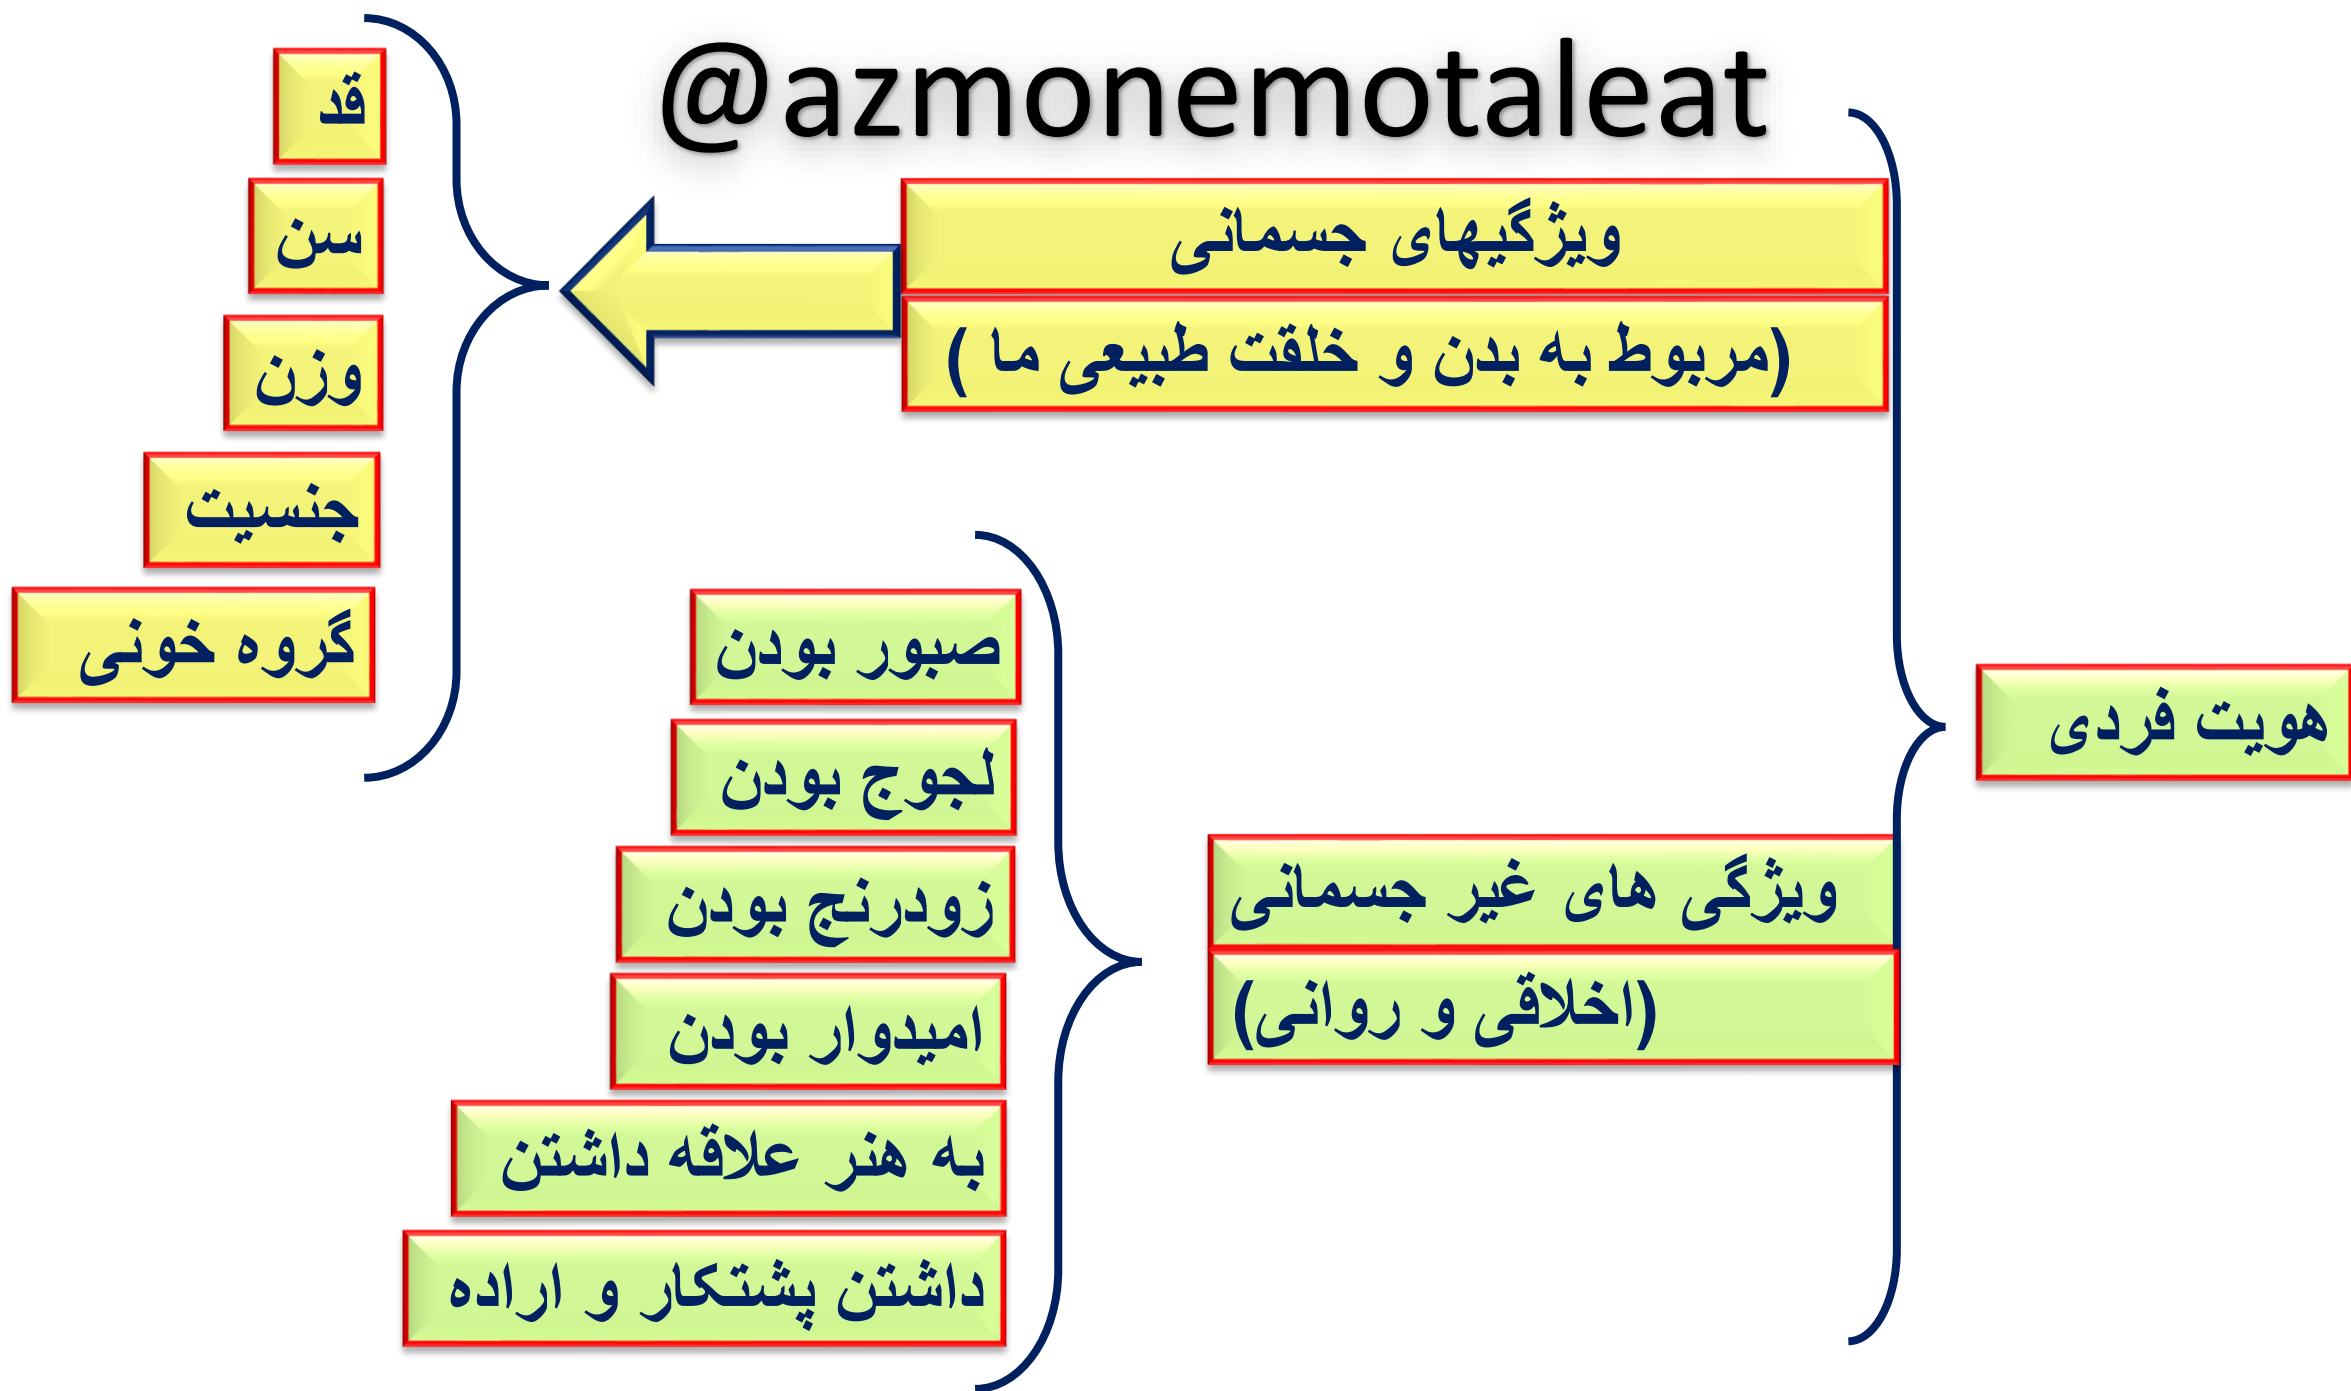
@azmonemotaleat

هویت فردی

ویژگیهای جسمانی
(مربوط به بدن و خلقت طبیعی ما)

قد
سن
وزن
جنسیت
گروه خونی

ویژگی های غیر جسمانی
(اخلاقی و روانی)

صبور بودن
لجوج بودن
زودرنج بودن
امیدوار بودن
به هنر علاقه داشتن
داشتن پشتکار و اراده